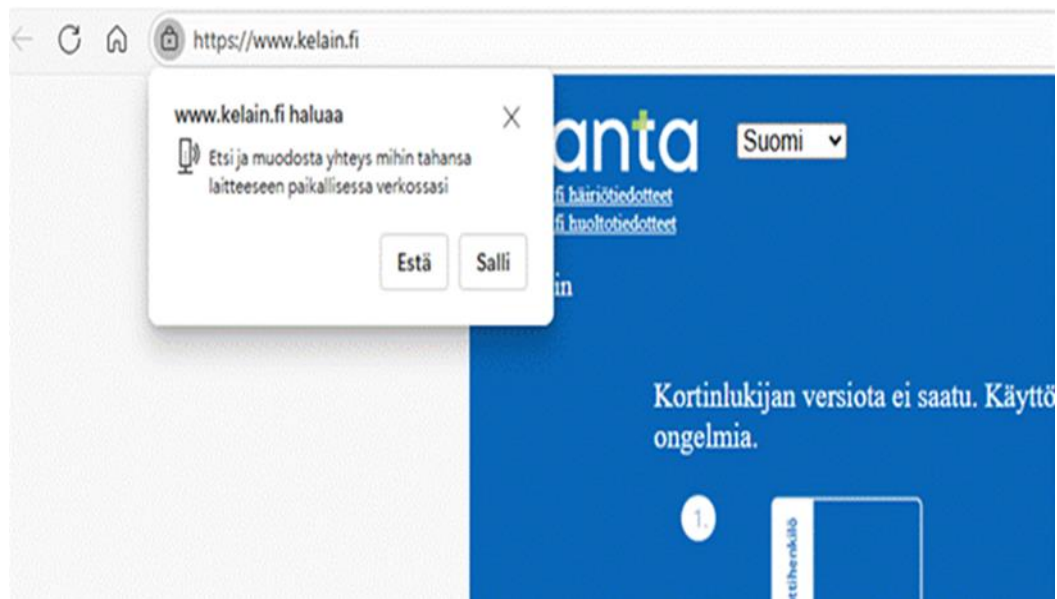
https://www.kelain.fi

www.kelain.fi haluaa

Etsi ja muodosta yhteys mihin tahansa laitteeseen paikallisessa verkossasi

Estä Salli

anta

Suomi

fi häiriötiedotteet
fi huoltotiedotteet

in

Kortinlukijan versiota ei saatu. Käyttö ongelmia.

1.

ttihenkilö